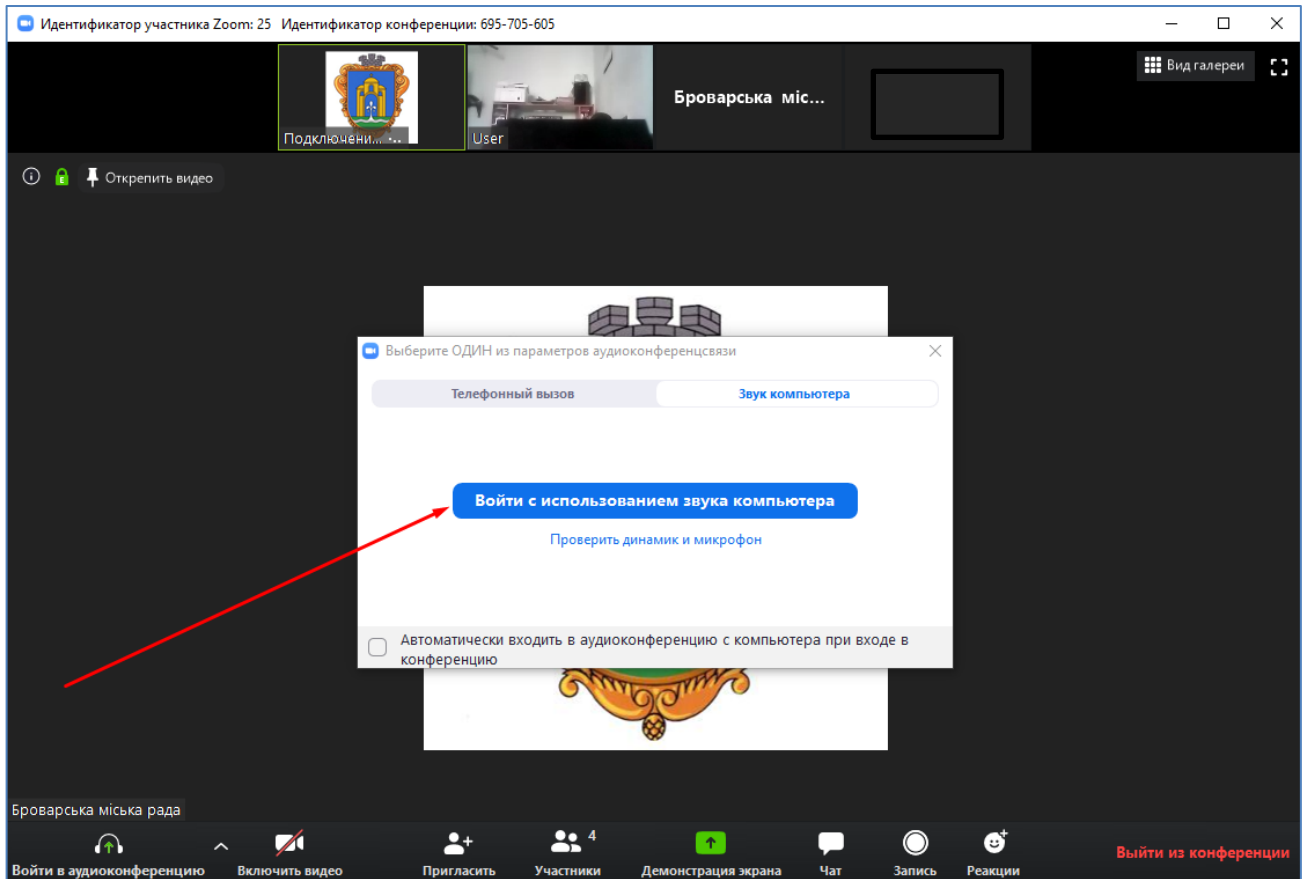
Идентификатор участника Zoom: 25 Идентификатор конференции: 695-705-605

Подключени... User Броварська міс... Вид галереи

Открепить видео

Выберите ОДИН из параметров аудиоконференцсвязи

Телефонный вызов Звук компьютера

Войти с использованием звука компьютера

Проверить динамик и микрофон

Автоматически входить в аудиоконференцию с компьютера при входе в конференцию

Броварська міська рада

Войти в аудиоконференцию Включить видео Пригласить Участники 4 Демонстрация экрана Чат Запись Реакции Выйти из конференции